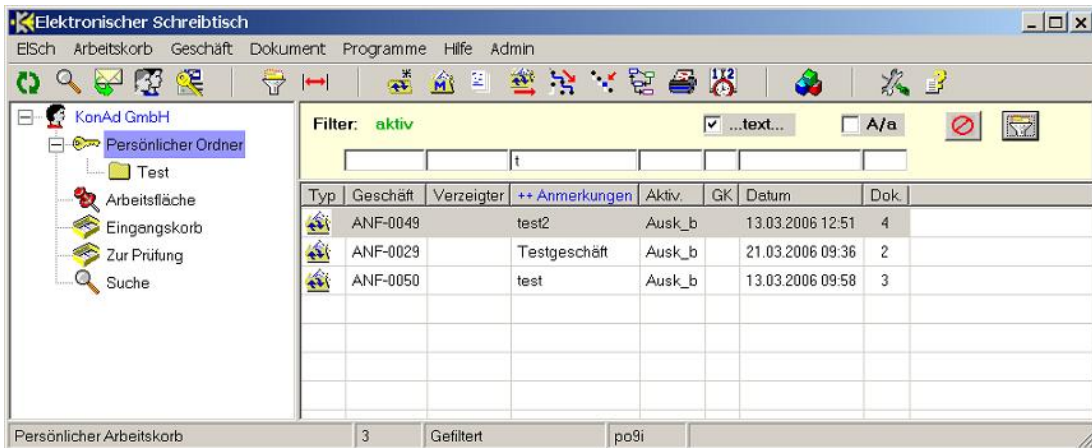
Elektronischer Schreibtisch

ElSch Arbeitskorb Geschäft Dokument Programme Hilfe Admin

KonAd GmbH
Persönlicher Ordner
Test
Arbeitsfläche
Eingangskorb
Zur Prüfung
Suche

Filter: aktiv

...text...

A/a

t

| Typ | Geschäft | Verzeigter | ++ Anmerkungen | Aktiv. | GK | Datum | Dok. |
|---|---|---|---|---|---|---|---|
| | ANF-0049 | | test2 | Ausk_b | | 13.03.2006 12:51 | 4 |
| | ANF-0029 | | Testgeschäft | Ausk_b | | 21.03.2006 09:36 | 2 |
| | ANF-0050 | | test | Ausk_b | | 13.03.2006 09:58 | 3 |

Persönlicher Arbeitskorb | 3 | Gefiltert | po9i